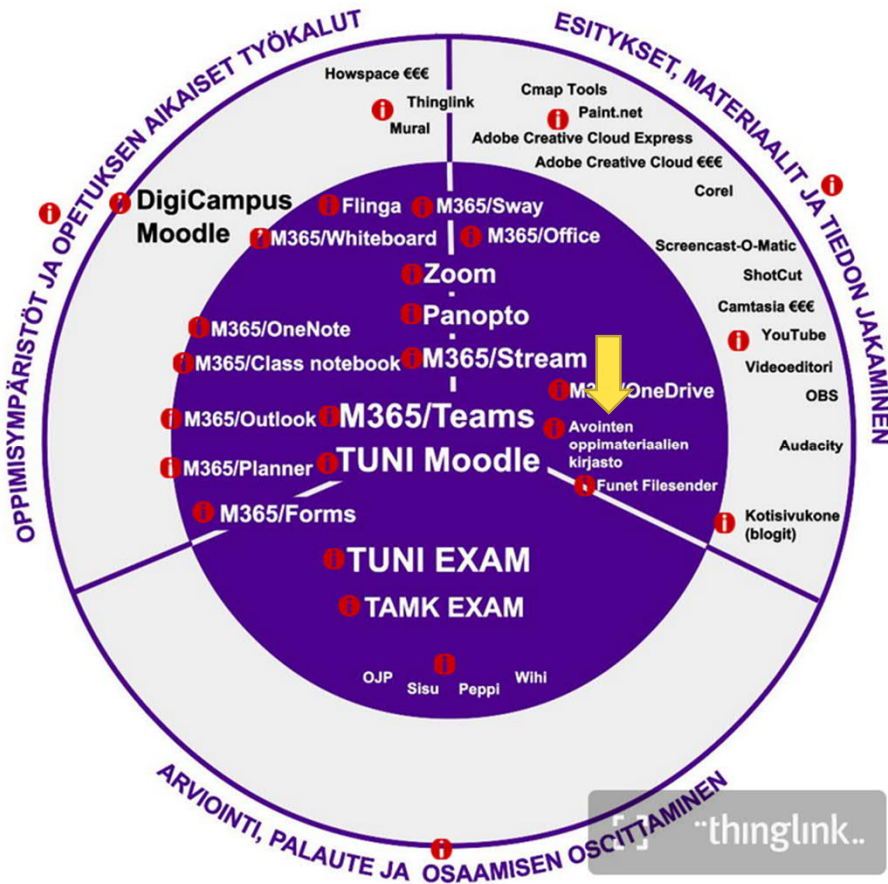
OPPIMISYMPÄRISTÖT JA OPETUKSEN AIKAISET TYÖKALUT

ESITYKSET, MATERIAALIT JA TIEDON JAKAMINEN

ARVIOINTI, PALAUTE JA OSAAMISEN OSOITTAMINEN

Howspace €€€
Thinglink
Mural

Cmap Tools
Paint.net
Adobe Creative Cloud Express
Adobe Creative Cloud €€€
Corel

DigiCampus Moodle

Flinga
M365/Sway
M365/Whiteboard
M365/Office

Screencast-O-Matic
ShotCut
Camtasia €€€
YouTube
Videoeditori
OBS
Audacity

Zoom
Panopto
M365/OneNote
M365/Class notebook
M365/Stream
M365/OneDrive
M365/Outlook
M365/Teams
Avointen oppimateriaalien kirjasto
M365/Planner
TUNI Moodle
Funet Filesender
M365/Forms

Kotisivukone (blogit)

TUNI EXAM
TAMK EXAM

OJP
Sisu
Peppi
Wihi

thinglink